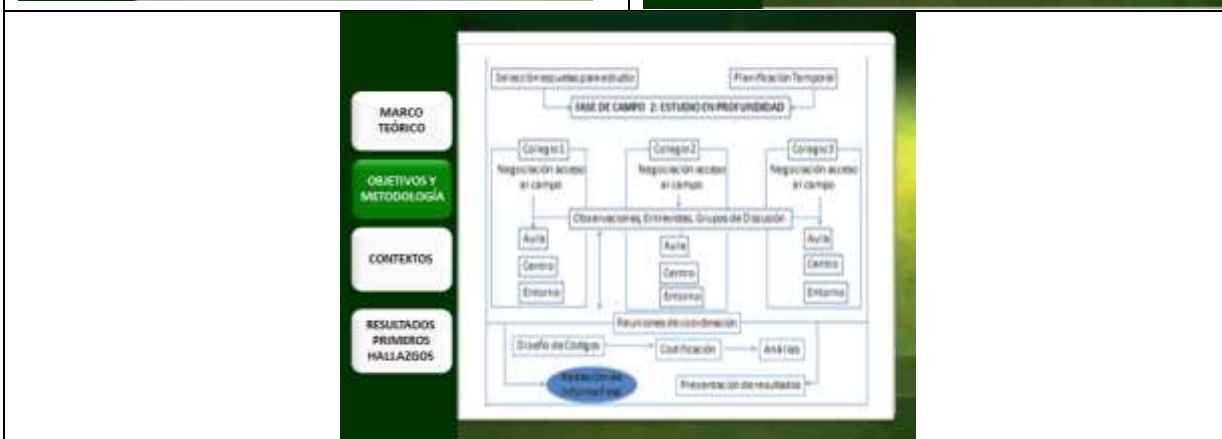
MARCO TEÓRICO

OBJETIVOS Y METODOLOGÍA

CONTEXTOS

RESULTADOS PRIMEROS HALLAZGOS

Selección escuelas para estudio

Planificación Temporal

FASE DE CAMPO 2: ESTUDIO EN PROFUNDIDAD

Colegio 1

Negociación acceso al campo

Colegio 2

Negociación acceso al campo

Colegio 3

Negociación acceso al campo

Observaciones, Entrevistas, Grupos de Discusión

Aula

Centro

Entorno

Aula

Centro

Entorno

Aula

Centro

Entorno

Reuniones de coordinación

Diseño de Códigos

Codificación

Análisis

Redacción de Informe Final

Presentación de resultados